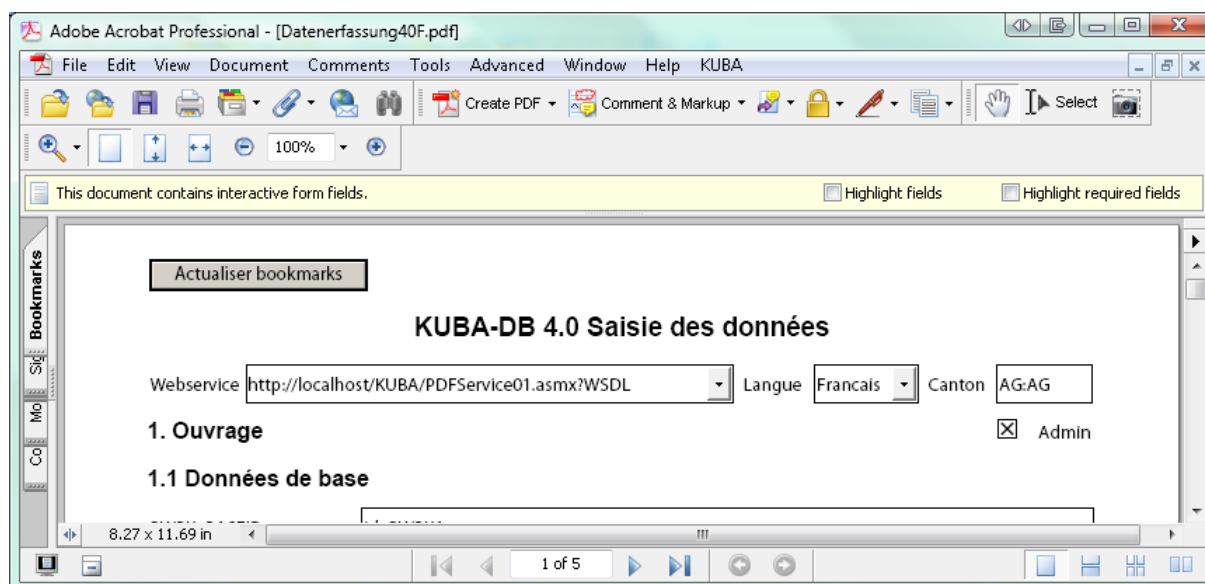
Adobe Acrobat Professional - [Datenerfassung40F.pdf]

File Edit View Document Comments Tools Advanced Window Help KUBA

Create PDF Comment & Markup Select

100%

This document contains interactive form fields.

Highlight fields

Highlight required fields

Bookmarks Sig Mo Co

Actualiser bookmarks

KUBA-DB 4.0 Saisie des données

Webservice http://localhost/KUBA/PDFService01.asmx?WSDL Langue Francais Canton AG:AG

1. Ouvrage

☒ Admin

1.1 Données de base

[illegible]

8.27 x 11.69 in

1 of 5